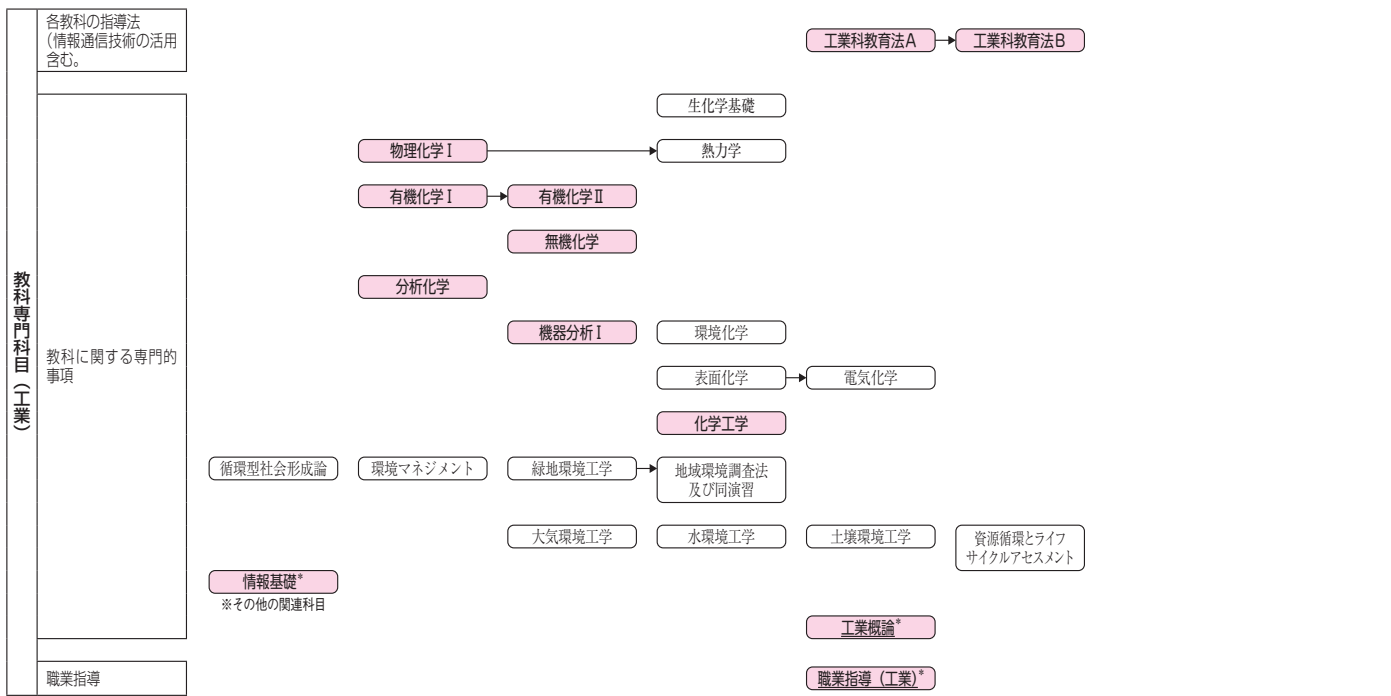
教科専門科目（工業）

各教科の指導法（情報通信技術の活用含む。

工業科教育法A
工業科教育法B

教科に関する専門的事項

生化学基礎

物理化学Ⅰ
熱力学

有機化学Ⅰ
有機化学Ⅱ

無機化学

分析化学

機器分析Ⅰ
環境化学

表面化学
電気化学

化学工学

循環型社会形成論
環境マネジメント
緑地環境工学
地域環境調査法及び同演習

大気環境工学
水環境工学
土壌環境工学
資源循環とライフサイクルアセスメント

情報基礎*
※その他の関連科目

工業概論*

職業指導

職業指導（工業）*